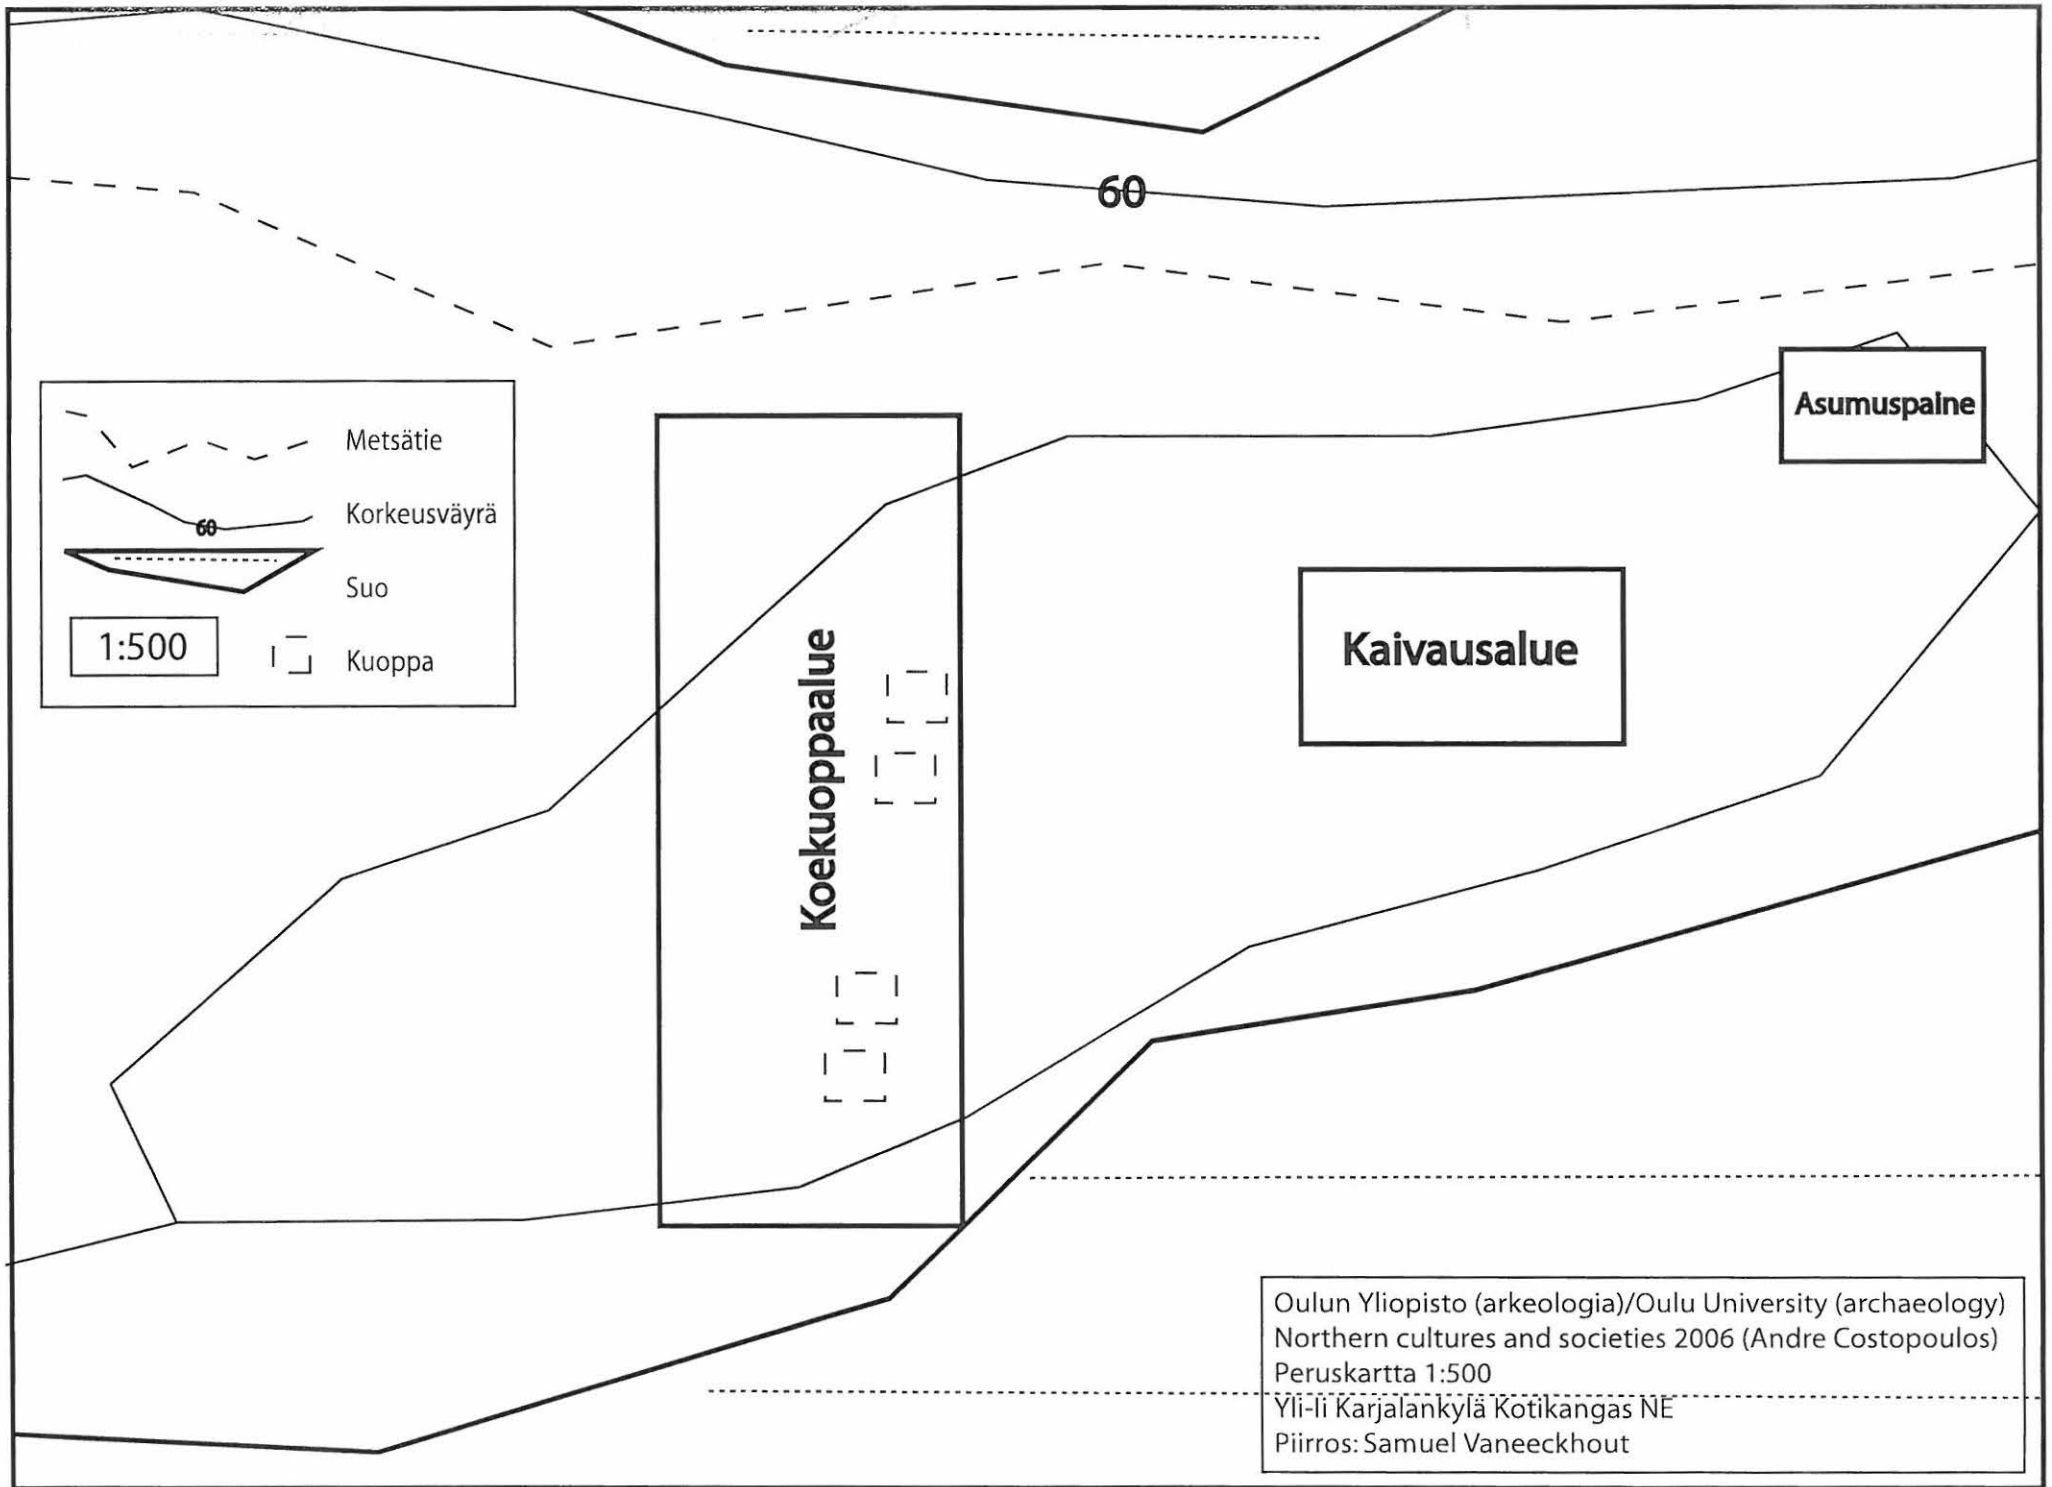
60

Metsätie
60
Korkeusväyrä
Suo
1:500
Kuoppa

Koekuoppaalue

Kaivausalue

Asumuspaine

Oulun Yliopisto (arkeologia)/Oulu University (archaeology)
Northern cultures and societies 2006 (Andre Costopoulos)
Peruskartta 1:500
Yli-Ii Karjalankylä Kotikangas NE
Piirros: Samuel Vaneeckhout